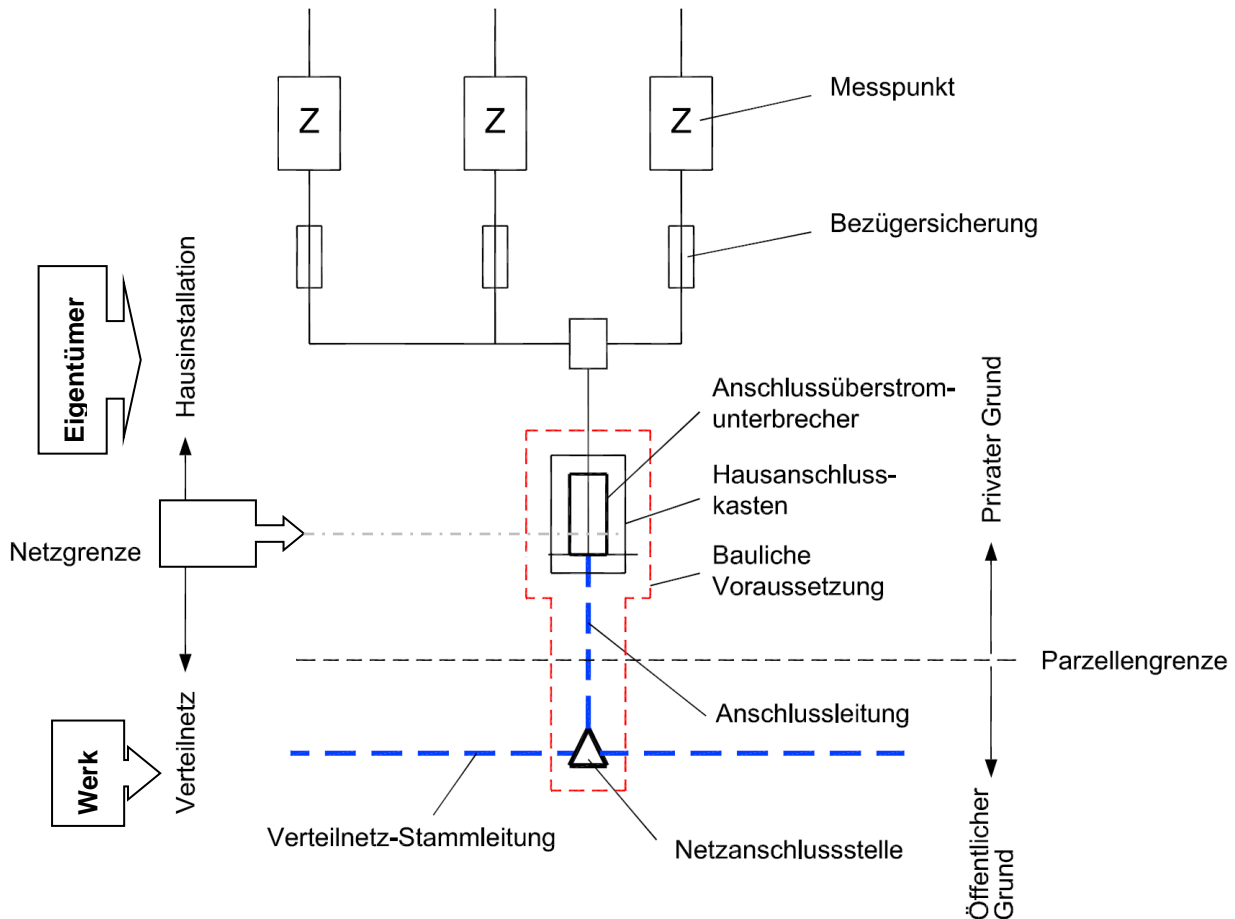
Z
Z
Z
Messpunkt

Bezügersicherung

Eigentümer

Hausinstallation

Anschlussüberstromunterbrecher

Hausanschlusskasten

Privater Grund

Netzgrenze

Bauliche Voraussetzung

Parzellengrenze

Verteilnetz

Werk

Anschlussleitung

Verteilnetz-Stammleitung

Netzanschlussstelle

Öffentlicher Grund